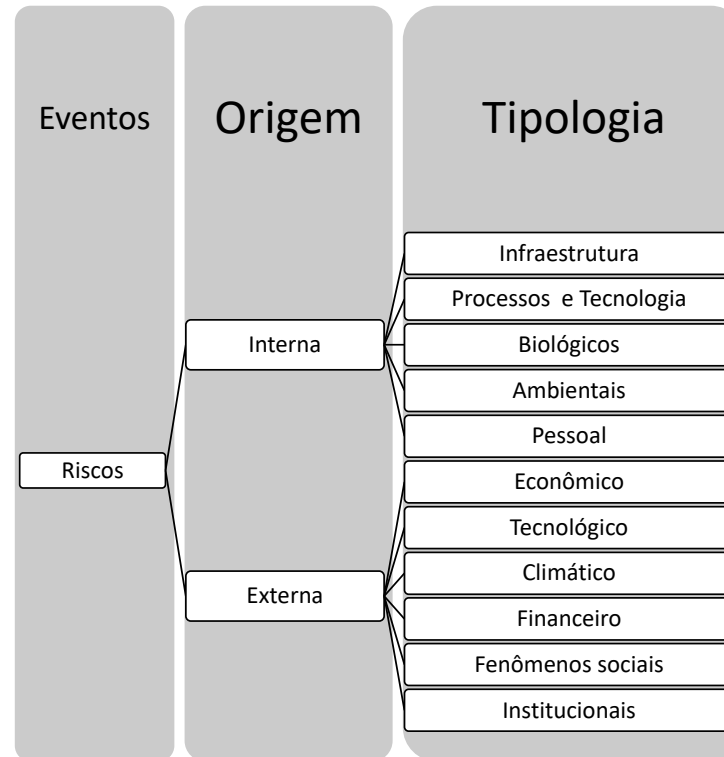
Eventos

Origem

Tipologia

Riscos

Interna

Externa

Infraestrutura

Processos e Tecnologia

Biológicos

Ambientais

Pessoal

Econômico

Tecnológico

Climático

Financeiro

Fenômenos sociais

Institucionais